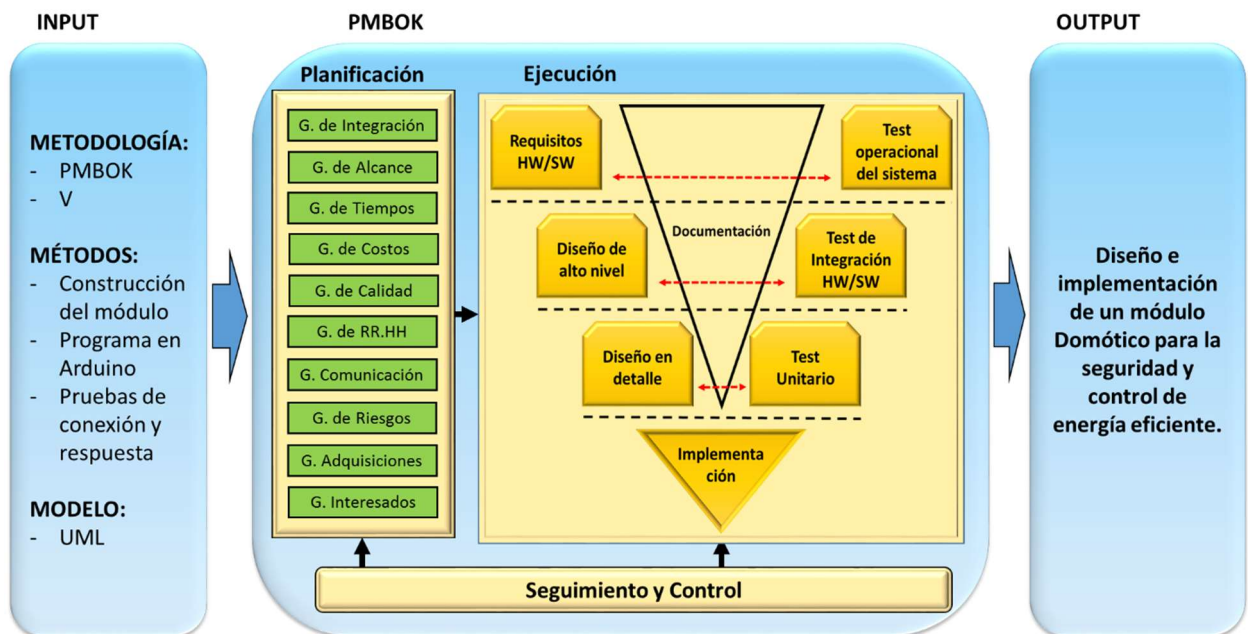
INPUT

METODOLOGÍA:
- PMBOK
- V

MÉTODOS:
- Construcción del módulo
- Programa en Arduino
- Pruebas de conexión y respuesta

MODELO:
- UML

PMBOK

Planificación

G. de Integración
G. de Alcance
G. de Tiempos
G. de Costos
G. de Calidad
G. de RR.HH
G. Comunicación
G. de Riesgos
G. Adquisiciones
G. Interesados

Ejecución

Requisitos HW/SW

Test operacional del sistema

Documentación

Diseño de alto nivel

Test de Integración HW/SW

Diseño en detalle

Test Unitario

Implementa ción

Seguimiento y Control

OUTPUT

Diseño e implementación de un módulo Domótico para la seguridad y control de energía eficiente.